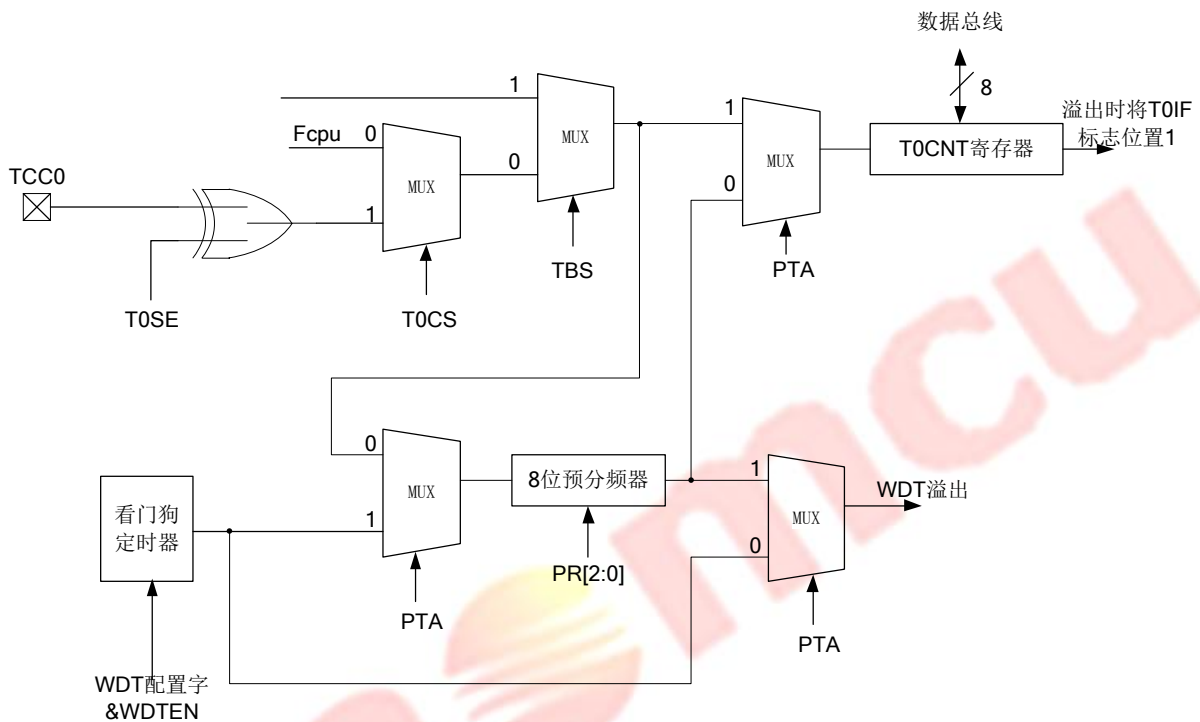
数据总线

8

溢出时将T0IF标志位置1

1

MUX

1

Fcpu

0

MUX

0

MUX

T0CNT寄存器

TCC0

0

1

TBS

PTA

T0SE

T0CS

0

MUX

8位预分频器

1

WDT溢出

看门狗定时器

1

MUX

0

PR[2:0]

PTA

PTA

WDT配置字&WDTEN